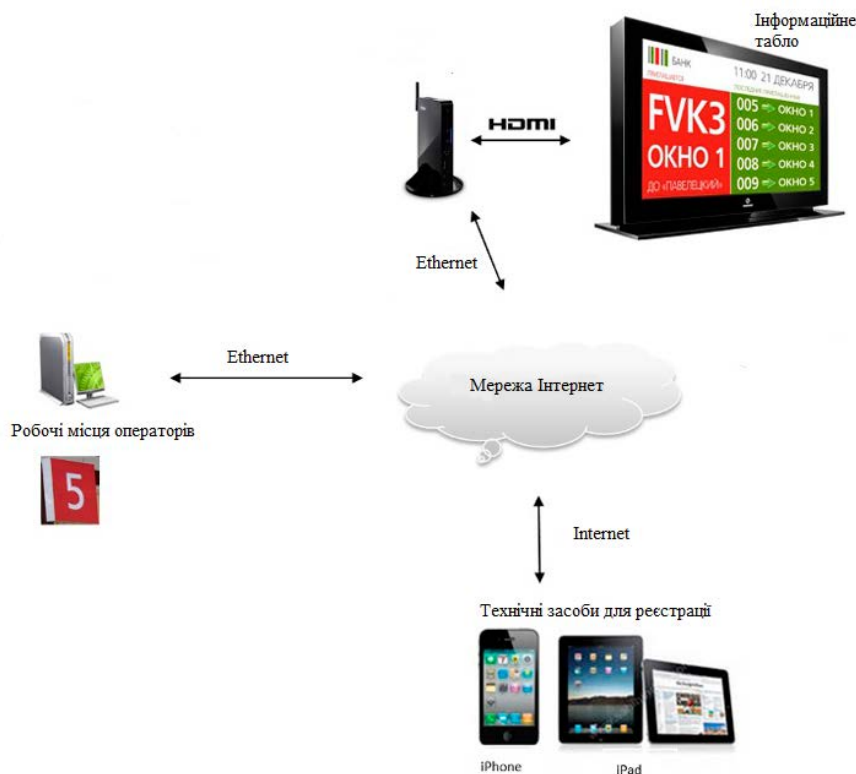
Інформаційне табло

БАНК

11:00 21 ДЕКАБРЯ

FVK3

ОКНО 1

ДО «ПАВЕЛЕЦКИЙ»

005 ОКНО 1

006 ОКНО 2

007 ОКНО 3

008 ОКНО 4

009 ОКНО 5

HDMI

Ethernet

Ethernet

Мережа Інтернет

Робочі місця операторів

5

Internet

Технічні засоби для реєстрації

iPhone

iPad